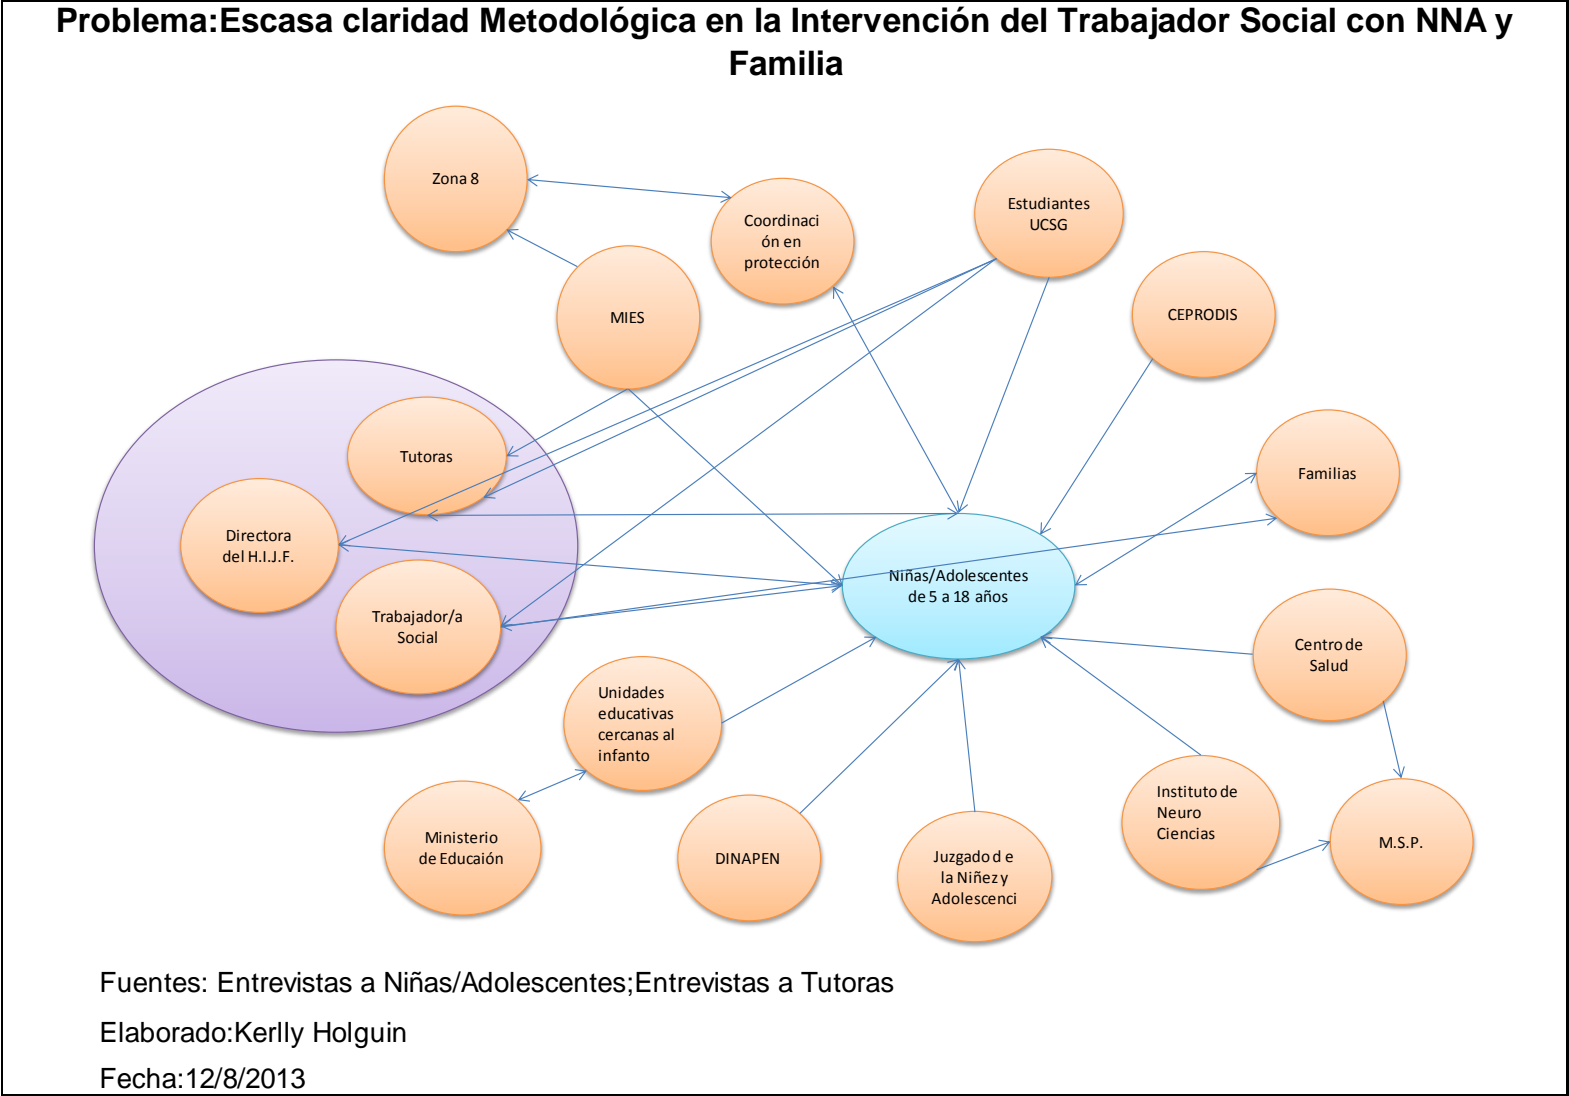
Problema:Escasa claridad Metodológica en la Intervención del Trabajador Social con NNA y Familia

Zona 8

Coordinación en protección

Estudiantes UCSG

MIES

CEPRODIS

Tutoras

Familias

Directora del H.I.J.F.

Niñas/Adolescentes de 5 a 18 años

Trabajador/a Social

Centro de Salud

Unidades educativas cercanas al infanto

Instituto de Neuro Ciencias

M.S.P.

Ministerio de Educaión

DINAPEN

Juzgado d e la Niñez y Adolescenci

Fuentes: Entrevistas a Niñas/Adolescentes;Entrevistas a Tutoras

Elaborado:Kerlly Holguin

Fecha:12/8/2013